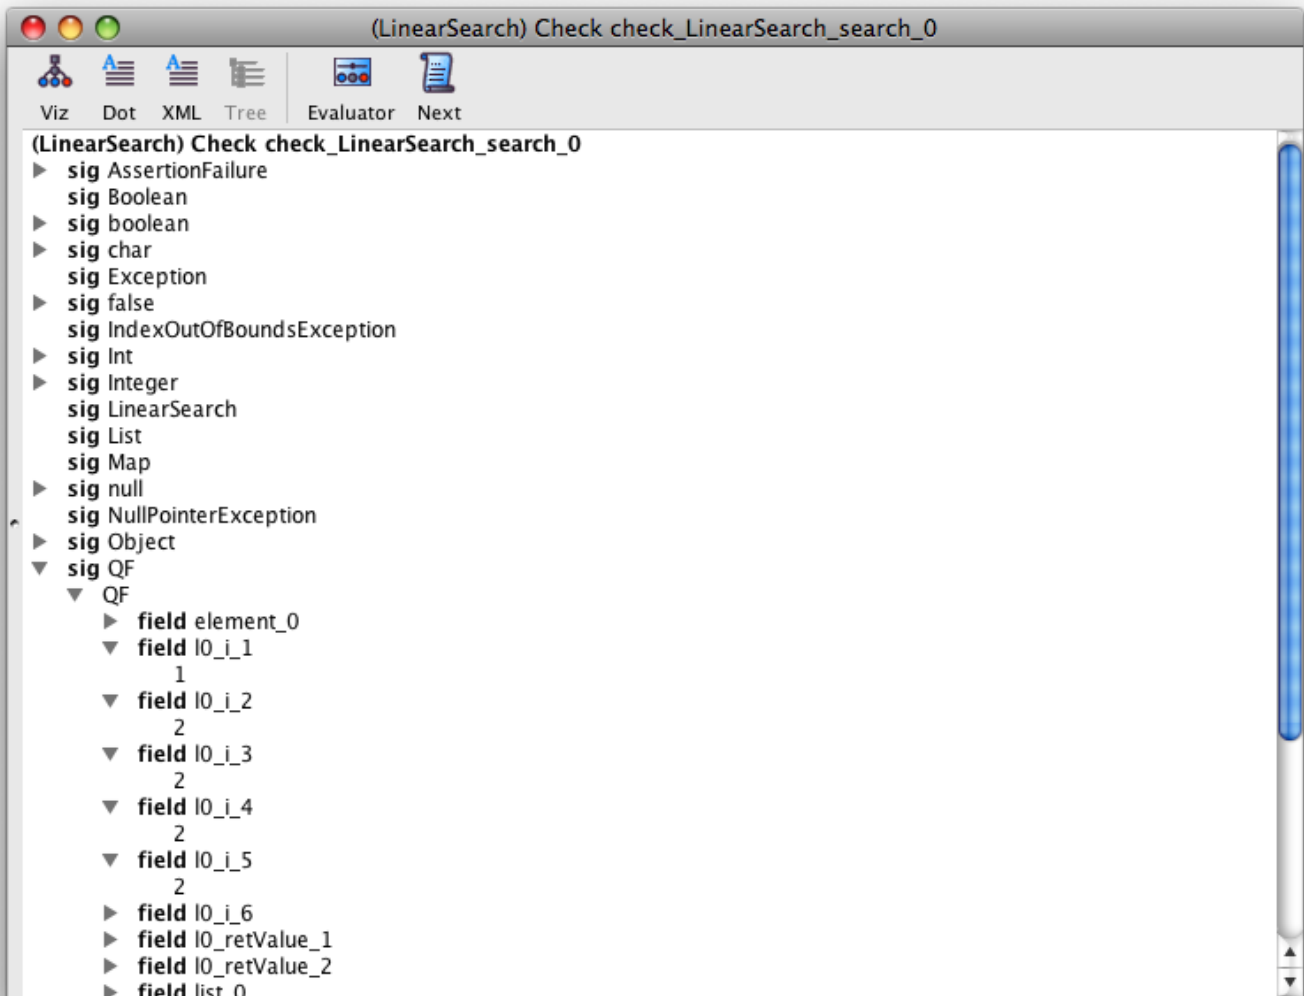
(LinearSearch) Check check_LinearSearch_search_0

Viz Dot XML Tree Evaluator Next

(LinearSearch) Check check_LinearSearch_search_0
sig AssertionFailure
sig Boolean
sig boolean
sig char
sig Exception
sig false
sig IndexOutOfBoundsException
sig Int
sig Integer
sig LinearSearch
sig List
sig Map
sig null
sig NullPointerException
sig Object
sig QF
QF
field element_0
field l0_i_1
1
field l0_i_2
2
field l0_i_3
2
field l0_i_4
2
field l0_i_5
2
field l0_i_6
field l0_retValue_1
field l0_retValue_2
field list_0